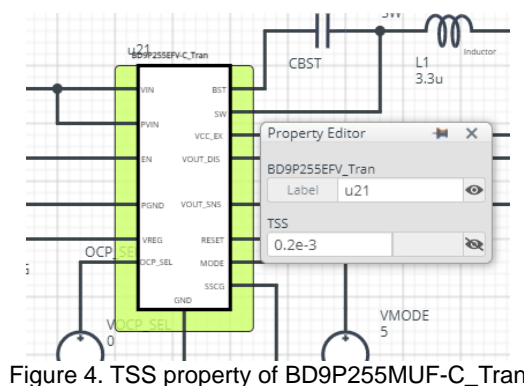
SW

u21

BD9P255EFV-C_Tran

CBST

L1
3.3u

Inductor

VIN

BST

SW

PVIN

VCC_EX

EN

VOUT_DIS

PGND

VOUT_SNS

VREG

RESET

OCP

OCP_SEL

MODE

SSCG

GND

Property Editor

BD9P255EFV_Tran

Label

u21

TSS

0.2e-3

VOCP_SEL
0

VMODE
5

Figure 4. TSS property of BD9P255MUF-C_Tran